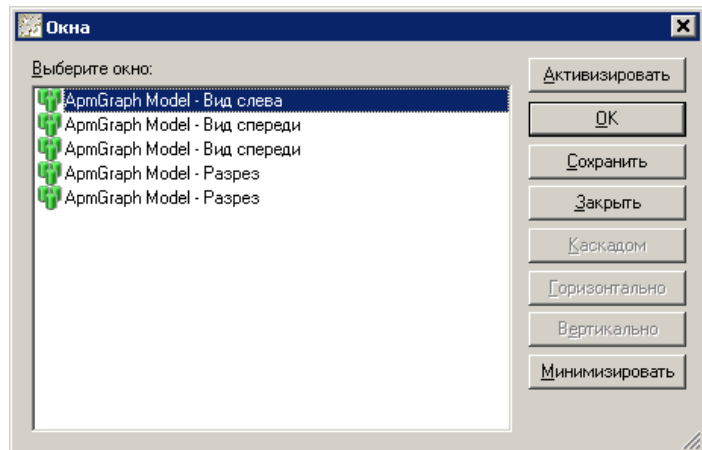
Окна

Выберите окно:

ApmGraph Model - Вид слева
ApmGraph Model - Вид спереди
ApmGraph Model - Вид спереди
ApmGraph Model - Разрез
ApmGraph Model - Разрез

Активизировать
OK
Сохранить
Закрыть
Каскадом
Горизонтально
Вертикально
Минимизировать